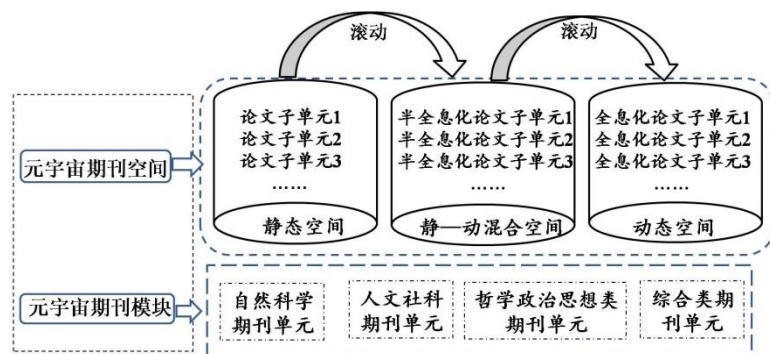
滚动

滚动

元宇宙期刊空间

论文子单元1
论文子单元2
论文子单元3
……
静态空间

半全息化论文子单元1
半全息化论文子单元2
半全息化论文子单元3
……
静—动混合空间

全息化论文子单元1
全息化论文子单元2
全息化论文子单元3
……
动态空间

元宇宙期刊模块

自然科学期刊单元

人文社科期刊单元

哲学政治思想类期刊单元

综合类期刊单元